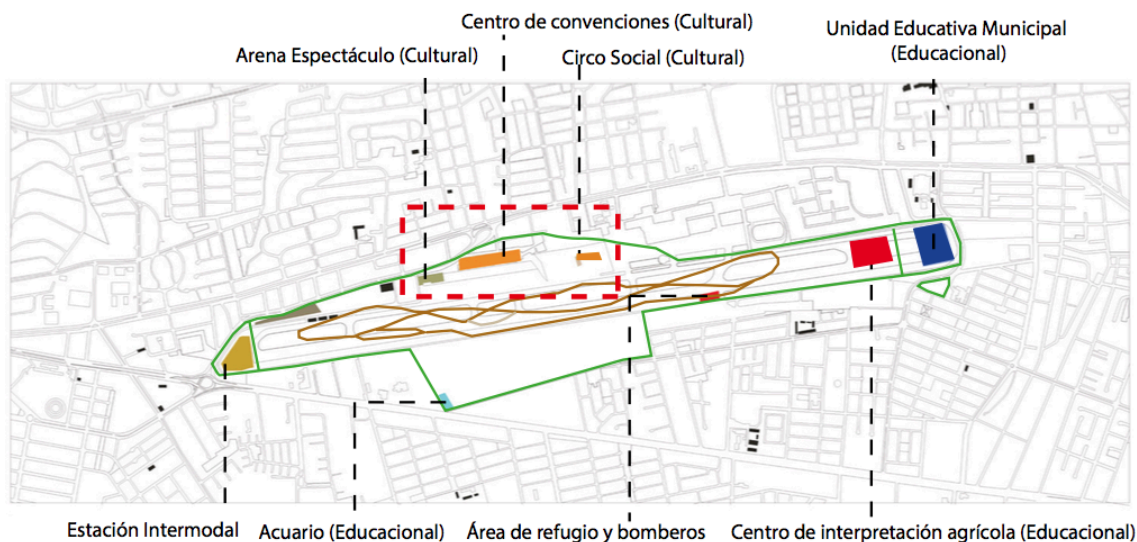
Centro de convenciones (Cultural)

Unidad Educativa Municipal (Educacional)

Arena Espectáculo (Cultural)

Circo Social (Cultural)

Estación Intermodal

Acuario (Educacional)

Área de refugio y bomberos

Centro de interpretación agrícola (Educacional)